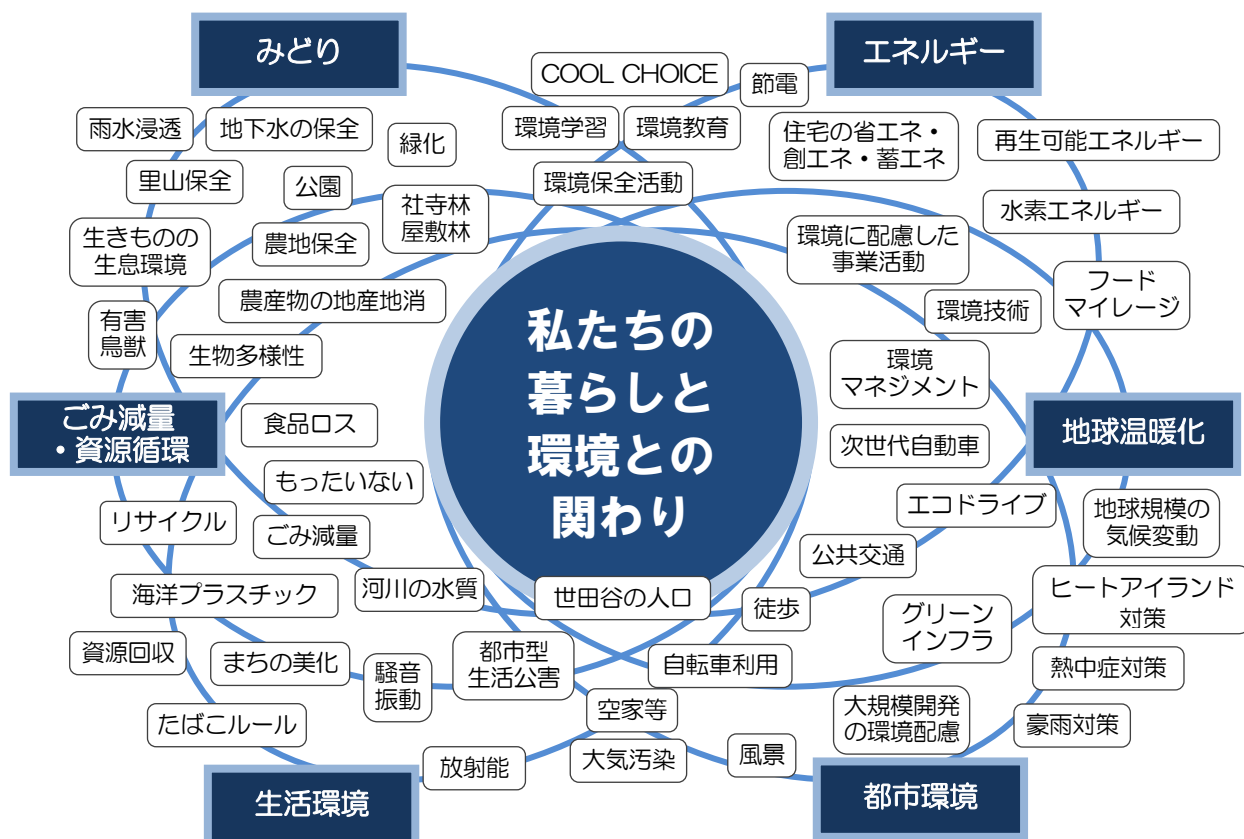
私たちの暮らしと環境との関わり

みどり

雨水浸透
地下水の保全
緑化
里山保全
公園
社寺林 屋敷林
生きものの生息環境
農地保全
農産物の地産地消
有害鳥獣
生物多様性

COOL CHOICE
節電
環境学習
環境教育
環境保全活動

エネルギー

住宅の省エネ・創エネ・蓄エネ
再生可能エネルギー
水素エネルギー
環境に配慮した事業活動
フード マイレージ
環境技術
環境 マネジメント
次世代自動車

地球温暖化

エコドライブ
地球規模の気候変動
公共交通
ヒートアイランド対策
グリーン インフラ
熱中症対策
大規模開発の環境配慮
豪雨対策

都市環境

風景
自転車利用
徒歩
世田谷の人口
空家等
大気汚染
都市型 生活公害
騒音 振動
放射能

生活環境

ごみ減量 ・資源循環

食品ロス
もったいない
リサイクル
ごみ減量
海洋プラスチック
河川の水質
資源回収
まちの美化
たばこルール